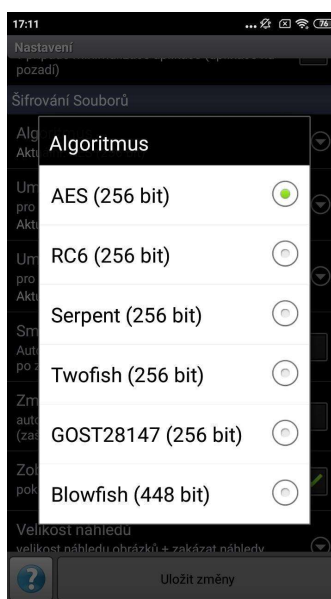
17:11
Nastavení
pozadí)
Šifrování Souborů
Alg
Akt
Um
pro
Akt
Um
pro
Akt
Sm
Aut
po z
Zm
aut
(zas
Zob
pok
Algoritmus
AES (256 bit)
RC6 (256 bit)
Serpent (256 bit)
Twofish (256 bit)
GOST28147 (256 bit)
Blowfish (448 bit)
Velikost náhledu
velikost náhledu obrázků + zakázat náhledy
Uložit změny